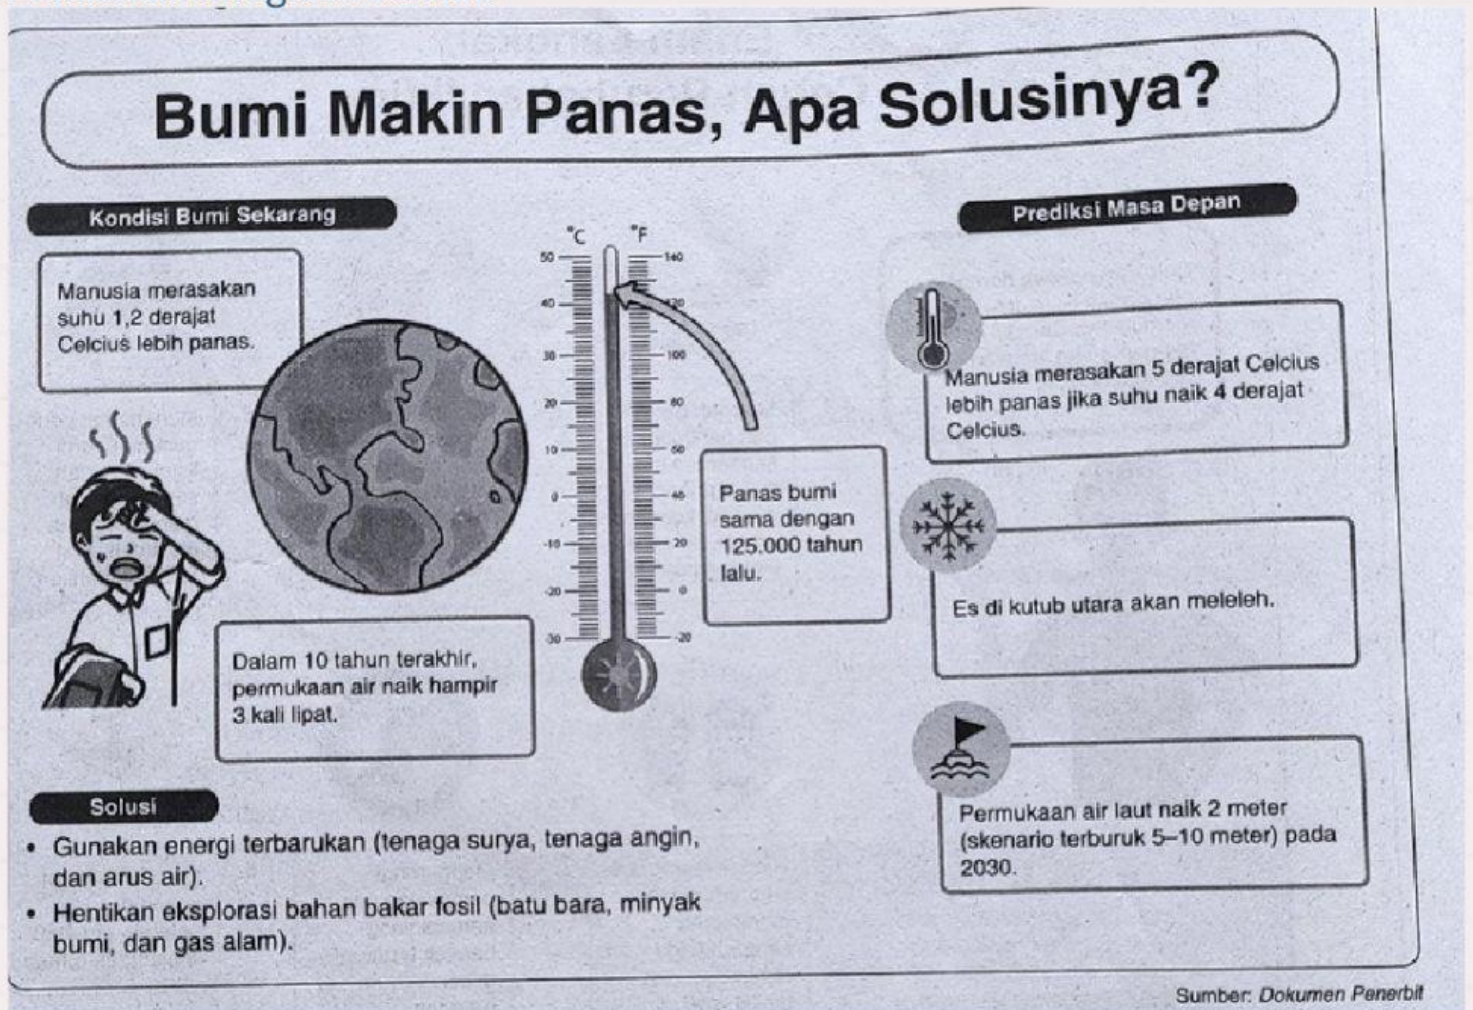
Bumi Makin Panas, Apa Solusinya?

Kondisi Bumi Sekarang

Manusia merasakan suhu 1,2 derajat Celcius lebih panas.

°C °F
50 40 30 20 10 0 -10 -20 -30
140 120 100 80 60 40 20 0 -20

Panas bumi sama dengan 125.000 tahun lalu.

Dalam 10 tahun terakhir, permukaan air naik hampir 3 kali lipat.

Prediksi Masa Depan

Manusia merasakan 5 derajat Celcius lebih panas jika suhu naik 4 derajat Celcius.

Es di kutub utara akan meleleh.

Permukaan air laut naik 2 meter (skenario terburuk 5–10 meter) pada 2030.

Solusi

• Gunakan energi terbarukan (tenaga surya, tenaga angin, dan arus air).
• Hentikan eksplorasi bahan bakar fosil (batu bara, minyak bumi, dan gas alam).

Sumber: Dokumen Penerbit